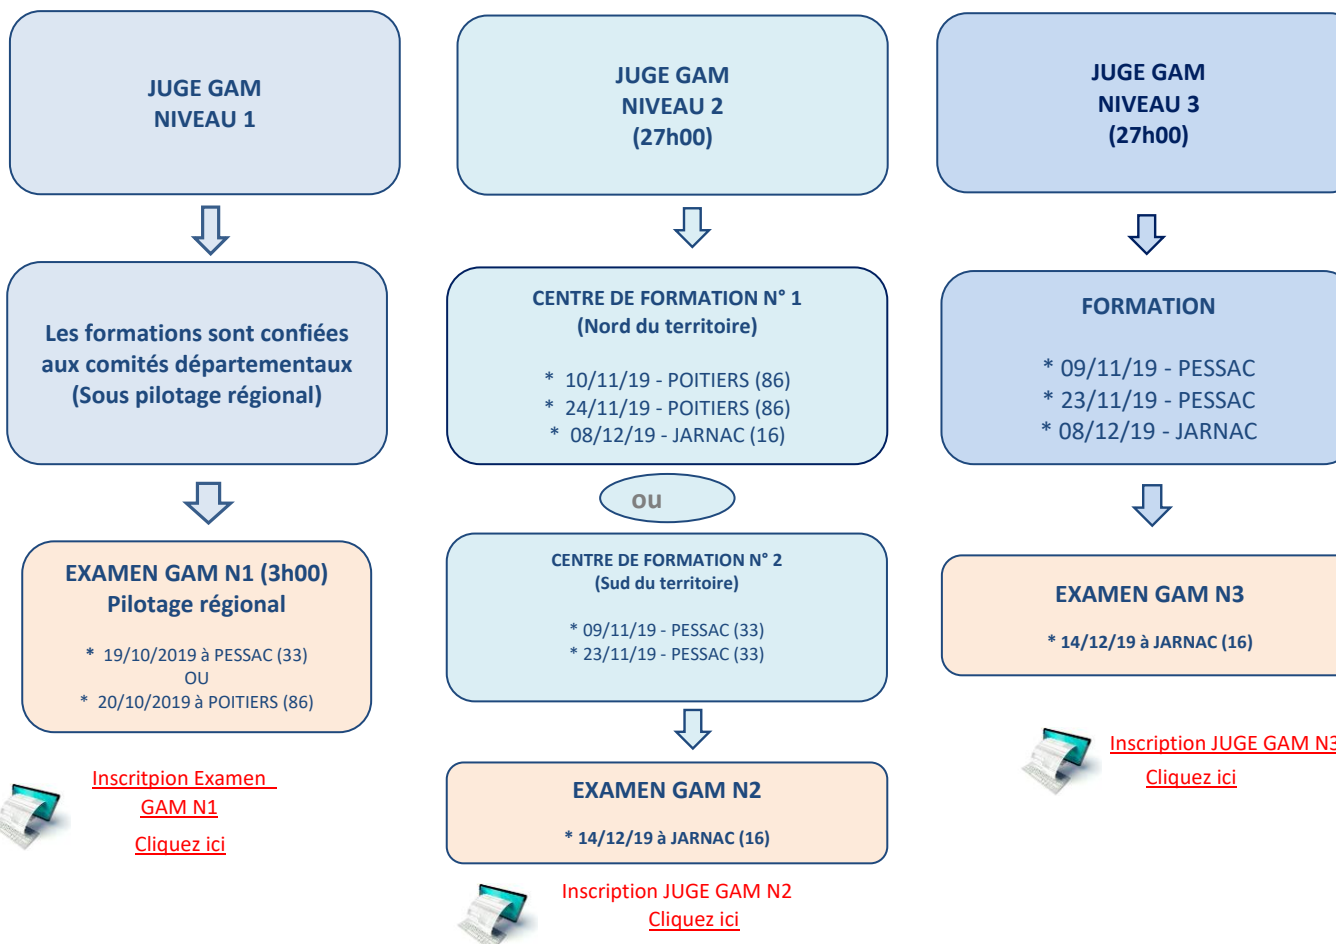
JUGE GAM
NIVEAU 1

Les formations sont confiées aux comités départementaux (Sous pilotage régional)

EXAMEN GAM N1 (3h00)
Pilotage régional

* 19/10/2019 à PESSAC (33)
OU
* 20/10/2019 à POITIERS (86)

Inscritpion Examen GAM N1
Cliquez ici

JUGE GAM
NIVEAU 2
(27h00)

CENTRE DE FORMATION N° 1
(Nord du territoire)

* 10/11/19 - POITIERS (86)
* 24/11/19 - POITIERS (86)
* 08/12/19 - JARNAC (16)

ou

CENTRE DE FORMATION N° 2
(Sud du territoire)

* 09/11/19 - PESSAC (33)
* 23/11/19 - PESSAC (33)

EXAMEN GAM N2

* 14/12/19 à JARNAC (16)

Inscription JUGE GAM N2
Cliquez ici

JUGE GAM
NIVEAU 3
(27h00)

FORMATION

* 09/11/19 - PESSAC
* 23/11/19 - PESSAC
* 08/12/19 - JARNAC

EXAMEN GAM N3

* 14/12/19 à JARNAC (16)

Inscription JUGE GAM N3
Cliquez ici